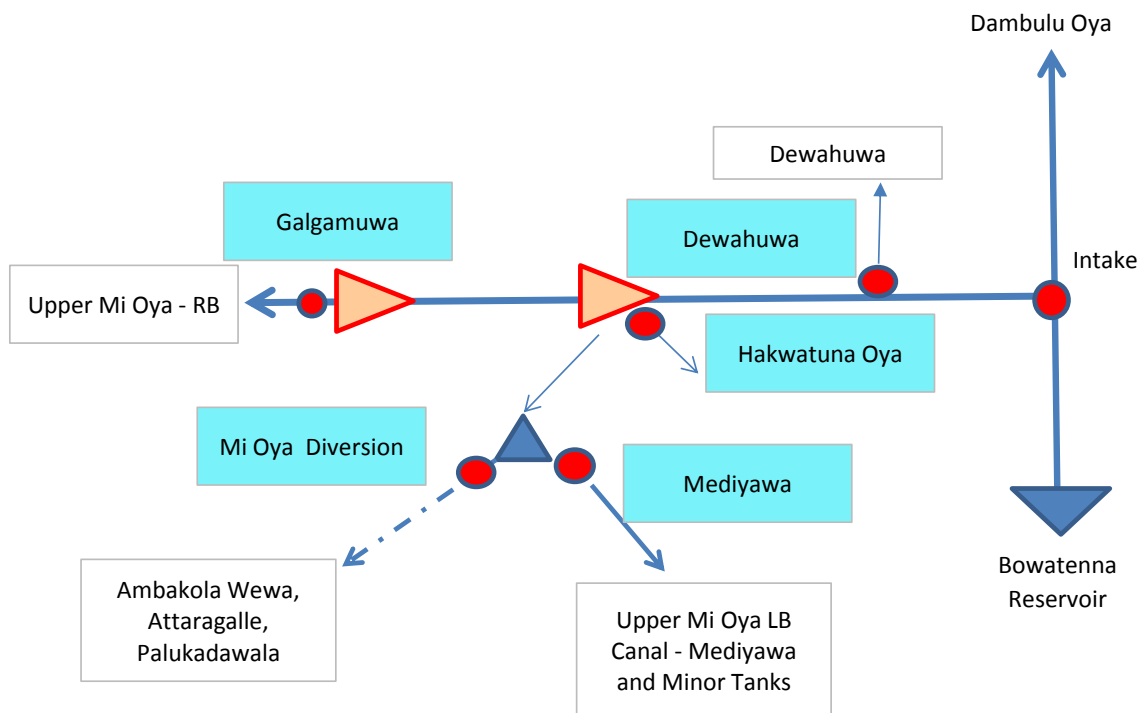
Dambulu Oya

Dewahuwa

Galgamuwa

Dewahuwa

Intake

Upper Mi Oya - RB

Hakwatuna Oya

Mi Oya Diversion

Mediyawa

Bowatenna Reservoir

Ambakola Wewa, Attaragalle, Palukadawala

Upper Mi Oya LB Canal - Mediyawa and Minor Tanks